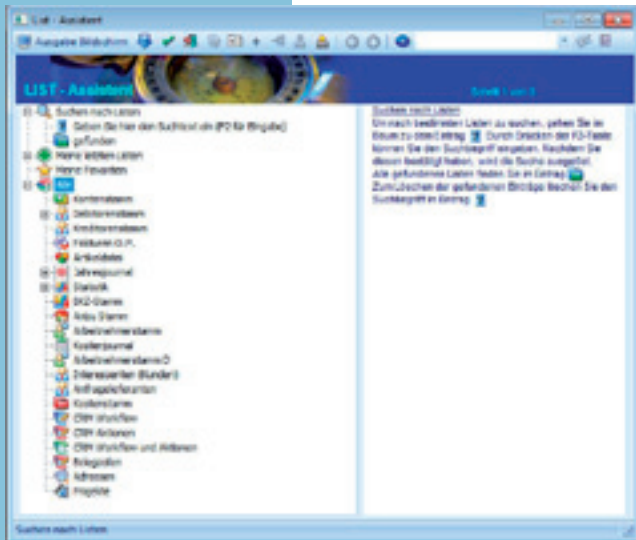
List - Assistent

Ausgabe Bildschirm

LIST - Assistent

Schritt 1 von 3

Suchen nach Listen
Geben Sie hier den Suchtext ein (F3 für Eingabe)
gefunden
Meine letzten Listen
Meine Favoriten
Alle
Kontenrahmen
Debitorenstamm
Kreditorenstamm
Feldunen O.P.
Artikeldaten
Jahresjournal
Statistik
EK2-Stamm
Anbu Stamm
Arbeitnehmerstamm
Kostenjournal
Arbeitnehmerstamm D
Interessenten (Kunden)
Anfragelieferanten
Kostenstamm
CRM Workflow
CRM Aktionen
CRM Workflow und Aktionen
Belegdaten
Adressen
Projekte

Suchen nach Listen
Um nach bestimmten Listen zu suchen, gehen Sie im Baum zu dem Eintrag. Durch Drücken der F3-Taste können Sie den Suchbegriff eingeben. Nachdem Sie diesen bestätigt haben, wird die Suche ausgelöst. Alle gefundenen Listen finden Sie im Eintrag. Zum Löschen der gefundenen Einträge löschen Sie den Suchbegriff im Eintrag.

Suchen nach Listen